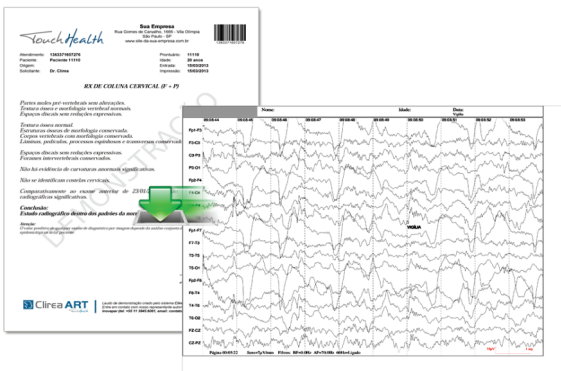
TouchHealth

Sua Empresa
Rua Gomes de Carvalho, 1666 - Vila Olímpia
São Paulo - SP
www.site-da-sua-empresa.com.br

Atendimento: 1302371607279
Paciente: Paciente 11116
Origem:
Solicitante: Dr. Clinca

Prontuário: 11116
Idade: 20 anos
Entrada: 18/03/2013
Impressão: 15/03/2013

RX DE COLUNA CERVICAL (F + P)

Partes moles pré-vertebrais sem alterações.
Textura óssea e morfologia vertebral normais.
Espaços discais sem reduções expressivas.

Textura óssea normal.
Estruturas ósseas de morfologia conservada.
Corpos vertebrais com morfologia conservada.
Lâminas, pedículos, processos espinhosos e transversos conservados.
Espaços discais sem reduções expressivas.
Forames intervertebrais conservados.

Não há evidência de curvaturas anormais significativas.

Não se identificam costelas cervicais.

Comparativamente ao exame anterior de 23/01/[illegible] radiográficas significativas.

Conclusão:
Estudo radiográfico dentro dos padrões da norm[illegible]

Atenção:
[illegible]

Clinca ART

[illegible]

Nome: Idade: Data:

Fp1-F3
F3-C3
C3-P3
P3-O1
Fp2-F4
F4-C4
C4-P4
P4-O2
Fp1-F7
F7-T3
T3-T5
T5-O1
Fp2-F8
F8-T4
T4-T6
T6-O2
FZ-CZ
CZ-PZ

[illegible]

Página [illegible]